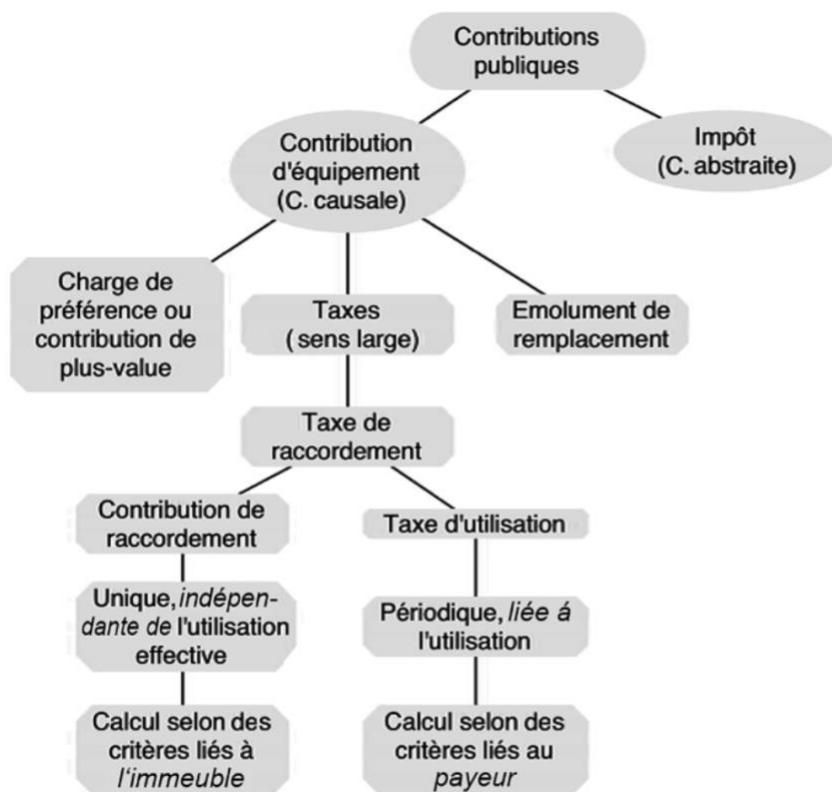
Contributions publiques

Contribution d'équipement (C. causale)

Impôt (C. abstraite)

Charge de préférence ou contribution de plus-value

Taxes ( sens large)

Emolument de remplacement

Taxe de raccordement

Contribution de raccordement

Taxe d'utilisation

Unique, indépendante de l'utilisation effective

Périodique, liée á l'utilisation

Calcul selon des critères liés à l'immeuble

Calcul selon des critères liés au payeur